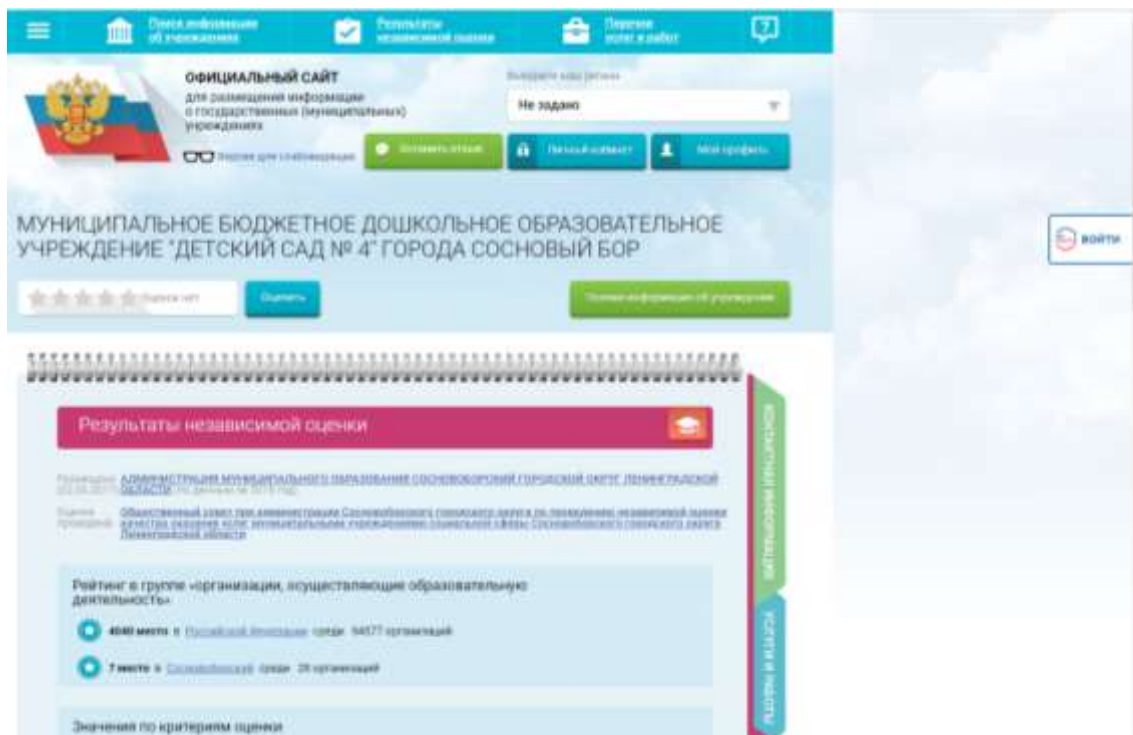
Поиск информации об учреждениях

Результаты независимой оценки

Перечни услуг и работ

ОФИЦИАЛЬНЫЙ САЙТ

для размещения информации о государственных (муниципальных) учреждениях

Версия для слабовидящих

Выберите ваш регион

Не задано

Оставить отзыв

Личный кабинет

Мой профиль

ВОЙТИ

МУНИЦИПАЛЬНОЕ БЮДЖЕТНОЕ ДОШКОЛЬНОЕ ОБРАЗОВАТЕЛЬНОЕ УЧРЕЖДЕНИЕ "ДЕТСКИЙ САД № 4" ГОРОДА СОСНОВЫЙ БОР

Оценок нет

Оценить

Полная информация об учреждении

Результаты независимой оценки

Проведено: АДМИНИСТРАЦИЯ МУНИЦИПАЛЬНОГО ОБРАЗОВАНИЯ СОСНОВОБОРСКИЙ ГОРОДСКОЙ ОКРУГ ЛЕНИНГРАДСКОЙ ОБЛАСТИ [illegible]

Оценка проведена: Общественный совет при администрации Сосновоборского городского округа по проведению независимой оценки качества оказания услуг муниципальными учреждениями социальной сферы Сосновоборского городского округа Ленинградской области

Рейтинг в группе «организации, осуществляющие образовательную деятельность»

4040 место в Российской Федерации среди 94577 организаций

7 место в Сосновоборский среди 28 организаций

Значения по критериям оценки

КОНТАКТНАЯ ИНФОРМАЦИЯ

УСЛУГИ И РАБОТЫ